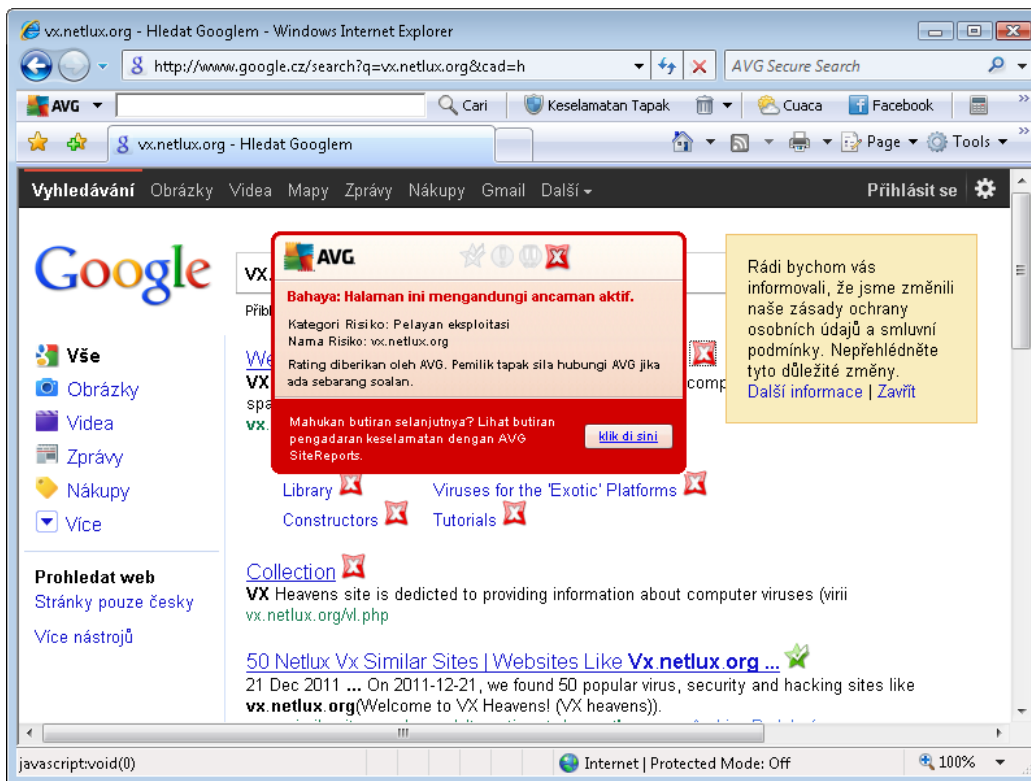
vx.netlux.org - Hledat Googlem - Windows Internet Explorer

http://www.google.cz/search?q=vx.netlux.org&cad=h

AVG Secure Search

AVG ▾ Cari | Keselamatan Tapak | Cuaca | Facebook

vx.netlux.org - Hledat Googlem

Page ▾ Tools ▾

Vyhledávání Obrázky Videa Mapy Zprávy Nákupy Gmail Další ▾

Přihlásit se

Google

vx.

Přibl

Vše
Obrázky
Videa
Zprávy
Nákupy
Více

Prohledat web
Stránky pouze česky

Více nástrojů

AVG

Bahaya: Halaman ini mengandungi ancaman aktif.

Kategori Risiko: Pelayan eksploitasi
Nama Risiko: vx.netlux.org

Rating diberikan oleh AVG. Pemilik tapak sila hubungi AVG jika ada sebarang soalan.

Mahukan butiran selanjutnya? Lihat butiran pengadaran keselamatan dengan AVG SiteReports.

klik di sini

Rádi bychom vás informovali, že jsme změnili naše zásady ochrany osobních údajů a smluvní podmínky. Nepřehlédněte tyto důležité změny.
Další informace | Zavřít

We
VX comp
spa
vx.

Library
Viruses for the 'Exotic' Platforms
Constructors
Tutorials

Collection
VX Heavens site is dedicted to providing information about computer viruses (virii
vx.netlux.org/vl.php

50 Netlux Vx Similar Sites | Websites Like Vx.netlux.org ...
21 Dec 2011 ... On 2011-12-21, we found 50 popular virus, security and hacking sites like vx.netlux.org(Welcome to VX Heavens! (VX heavens)).

javascript:void(0)

Internet | Protected Mode: Off

100%